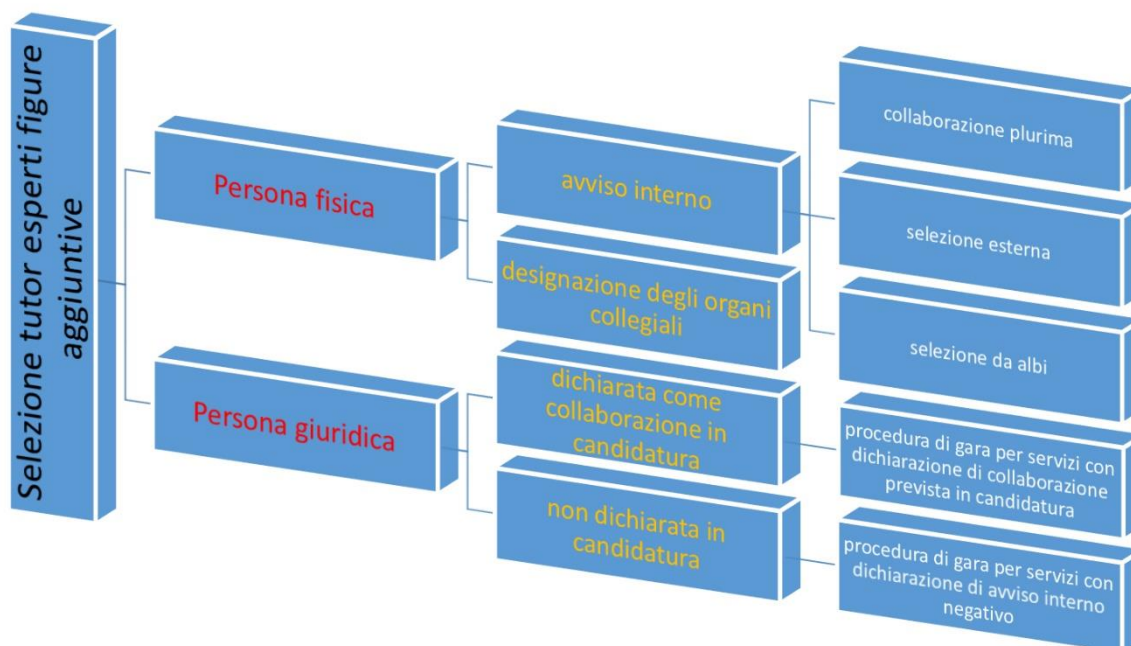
Selezione tutor esperti figure aggiuntive

Persona fisica

Persona giuridica

avviso interno

designazione degli organi collegiali

dichiarata come collaborazione in candidatura

non dichiarata in candidatura

collaborazione plurima

selezione esterna

selezione da albi

procedura di gara per servizi con dichiarazione di collaborazione prevista in candidatura

procedura di gara per servizi con dichiarazione di avviso interno negativo